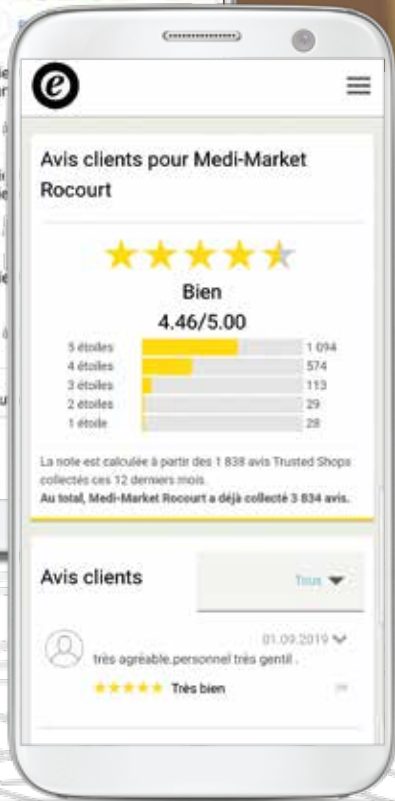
e

Avis clients pour Medi-Market Rocourt

Bien

4.46/5.00

| | |
|---|---|
| 5 étoiles | 1 094 |
| 4 étoiles | 574 |
| 3 étoiles | 113 |
| 2 étoiles | 29 |
| 1 étoile | 28 |

La note est calculée à partir des 1 838 avis Trusted Shops collectés ces 12 derniers mois.
Au total, Medi-Market Rocourt a déjà collecté 3 834 avis.

Avis clients

Tous

01.09.2019
très agréable.personnel très gentil .
Très bien